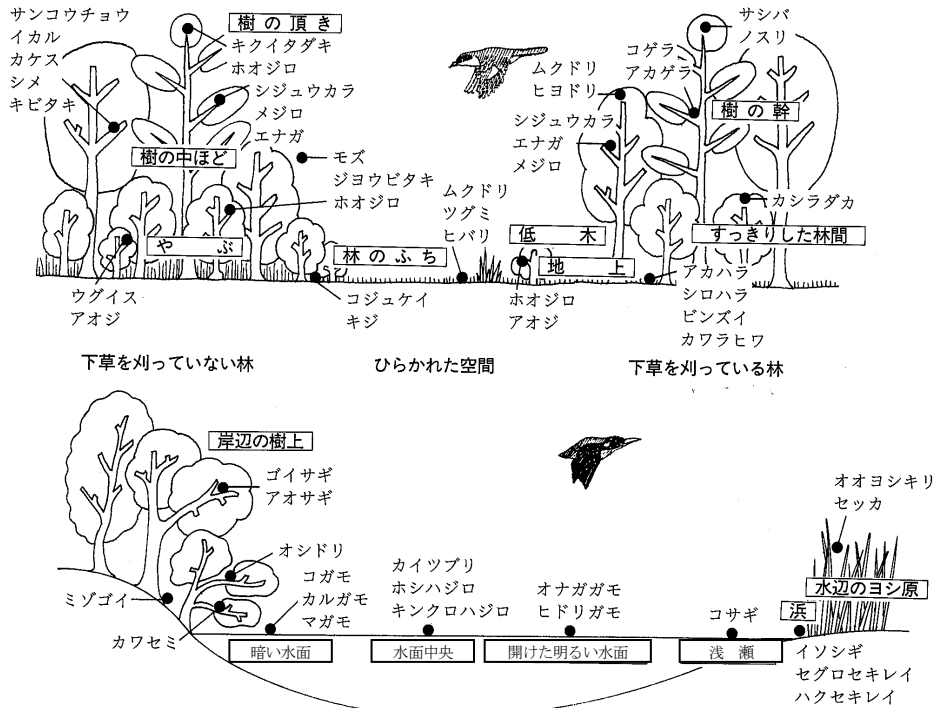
サンコウチョウ
イカル
カケス
シメ
キビタキ

樹の頂き
キクイタダキ
ホオジロ

シジュウカラ
メジロ
エナガ

樹の中ほど

モズ
ジョウビタキ
ホオジロ

やぶ

ウグイス
アオジ

林のふち

コジュケイ
キジ

ムクドリ
ツグミ
ヒバリ

サシバ
ノスリ

コゲラ
アカゲラ

ムクドリ
ヒヨドリ

樹の幹

シジュウカラ
エナガ
メジロ

カシラダカ

低木

すっきりした林間

地上

ホオジロ
アオジ

アカハラ
シロハラ
ビンズイ
カワラヒワ

下草を刈っていない林

ひらかれた空間

下草を刈っている林

岸辺の樹上

ゴイサギ
アオサギ

オシドリ

ミゾゴイ

カワセミ

コガモ
カルガモ
マガモ

カイツブリ
ホシハジロ
キンクロハジロ

オナガガモ
ヒドリガモ

オオヨシキリ
セッカ

水辺のヨシ原

コサギ

浜

暗い水面

水面中央

開けた明るい水面

浅瀬

イソシギ
セグロセキレイ
ハクセキレイ